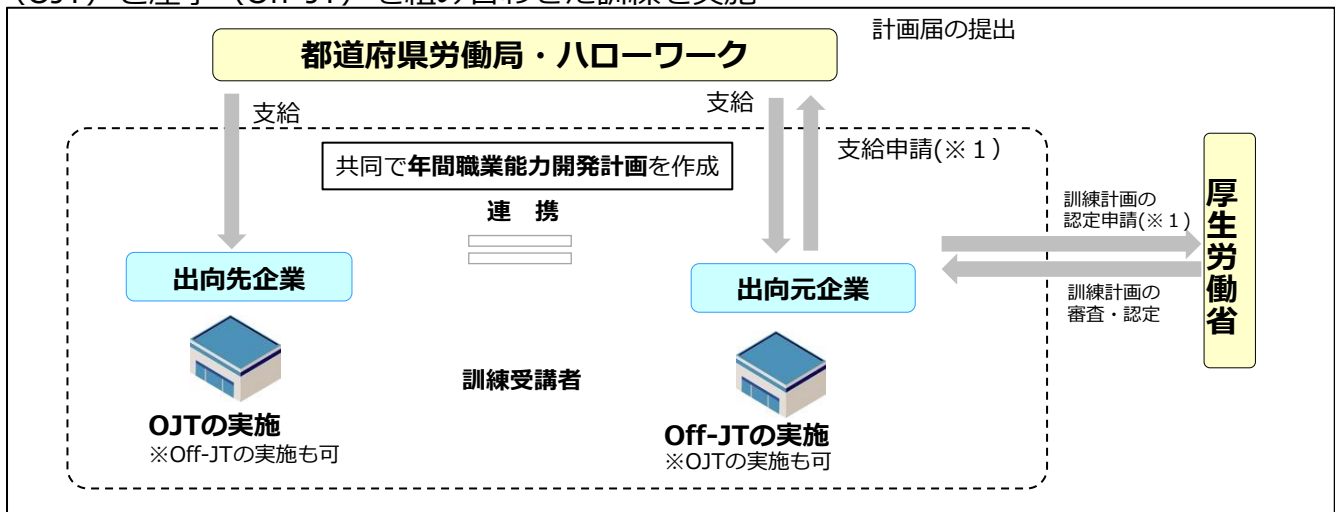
(OJT)と座学(Off-JT)を組み合わせた訓練を実施

都道府県労働局・ハローワーク

計画届の提出

支給

支給

支給申請(※１)

共同で年間職業能力開発計画を作成

連　携

訓練計画の認定申請(※１)

訓練計画の審査・認定

厚生労働省

出向先企業

出向元企業

訓練受講者

OJTの実施
※Off-JTの実施も可

Off-JTの実施
※OJTの実施も可